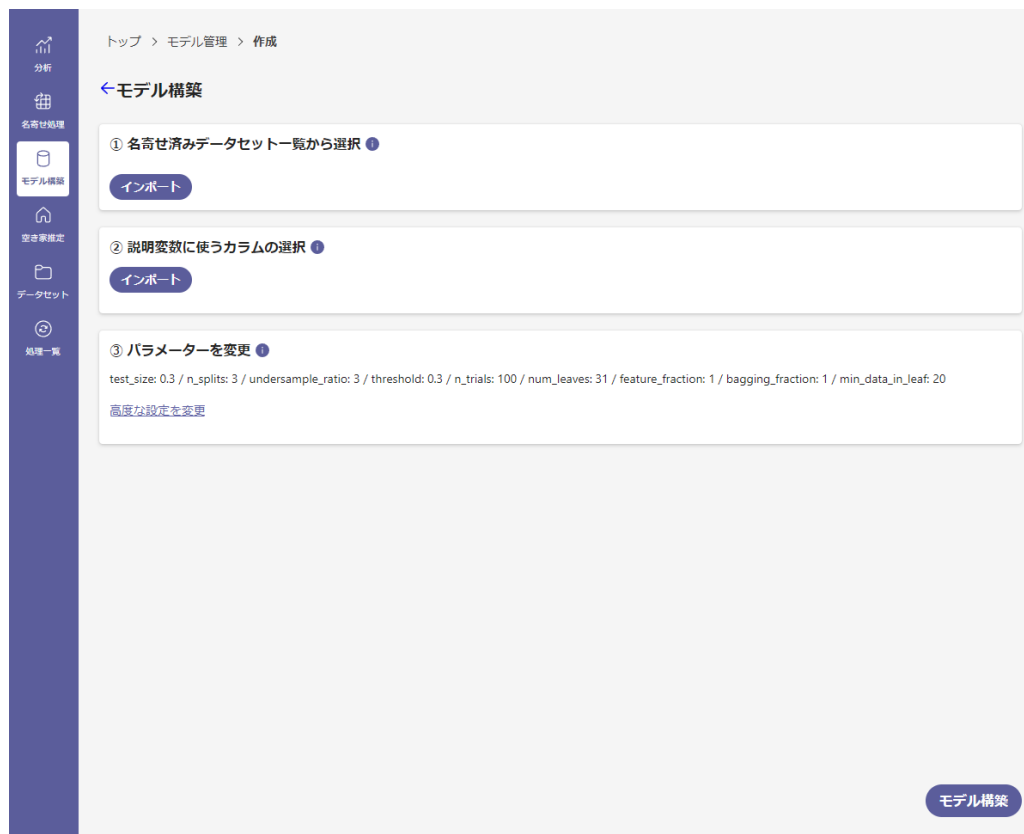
分析
名寄せ処理
モデル構築
空き家推定
データセット
処理一覧

トップ > モデル管理 > 作成

←モデル構築

① 名寄せ済みデータセット一覧から選択 i

インポート

② 説明変数に使うカラムの選択 i

インポート

③ パラメーターを変更 i

test_size: 0.3 / n_splits: 3 / undersample_ratio: 3 / threshold: 0.3 / n_trials: 100 / num_leaves: 31 / feature_fraction: 1 / bagging_fraction: 1 / min_data_in_leaf: 20

高度な設定を変更

モデル構築